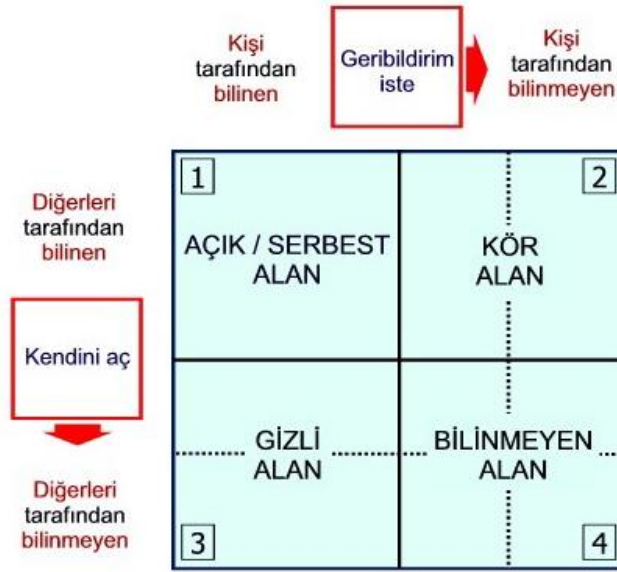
Kişi tarafından bilinen

Geribildirim iste

Kişi tarafından bilinmeyen

Diğerleri tarafından bilinen

Kendini aç

Diğerleri tarafından bilinmeyen

1

AÇIK / SERBEST ALAN

2

KÖR ALAN

GİZLİ ALAN

3

BİLİNMEYEN ALAN

4